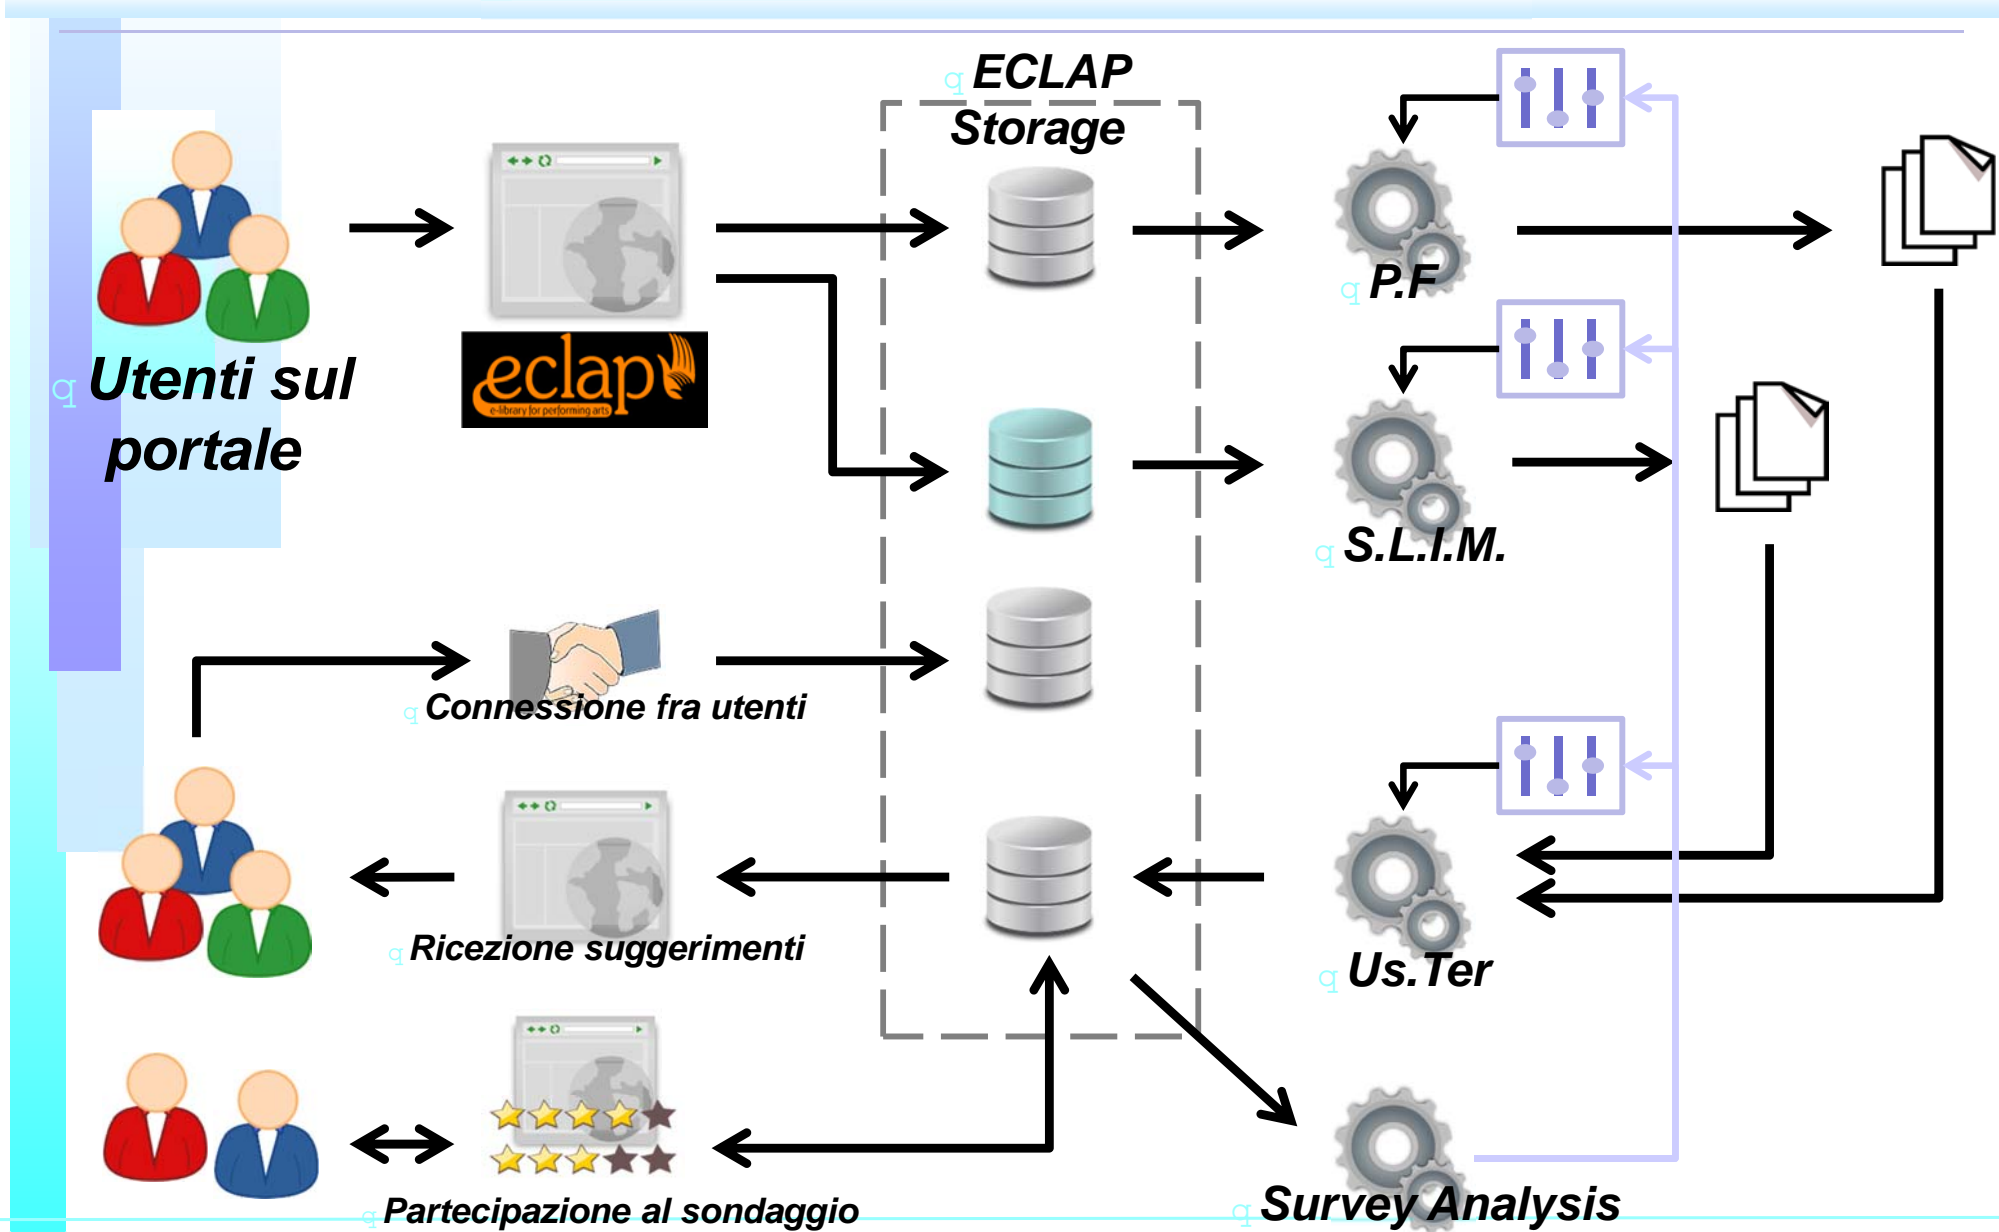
q ECLAP Storage

q Utenti sul portale

eclap
e-library for performing arts

q P.F

q S.L.I.M.

q Connessione fra utenti

q Ricezione suggerimenti

q Us.Ter

q Partecipazione al sondaggio

q Survey Analysis